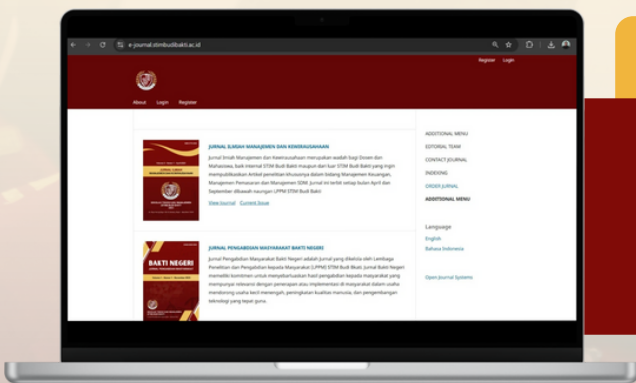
e-journal.stimbudibakti.ac.id

Register Login

About Login Register

JURNAL ILMIAH MANAJEMEN DAN KEWIRAUSAHAAN

Jurnal Ilmiah Manajemen dan Kewirausahaan merupakan wadah bagi Dosen dan Mahasiswa, baik internal STIM Budi Bakti maupun dari luar STIM Budi Bakti yang ingin mempublikasikan Artikel penelitian khususnya dalam bidang Manajemen Keuangan, Manajemen Pemasaran dan Manajemen SDM. Jurnal ini terbit setiap bulan April dan September dibawah naungan LPPM STIM Budi Bakti

View Journal Current Issue

JURNAL PENGABDIAN MASYARAKAT BAKTI NEGERI

BAKTI NEGERI

Jurnal Pengabdian Masyarakat Bakti Negeri adalah jurnal yang dikelola oleh Lembaga Penelitian dan Pengabdian kepada Masyarakat (LPPM) STIM Budi Bakti. Jurnal Bakti Negeri memiliki komitmen untuk menyebarluaskan hasil pengabdian kepada masyarakat yang mempunyai relevansi dengan penerapan atau implementasi di masyarakat dalam usaha mandiriinng usaha kecil menengah, peningkatan kualitas manusia, dan pengembangan teknologi yang tepat guna.

ADDITIONAL MENU
EDITORIAL TEAM
CONTACT JOURNAL
INDEXING
ORDER JURNAL
ADDITIONAL MENU

Language
English
Bahasa Indonesia

Open Journal Systems